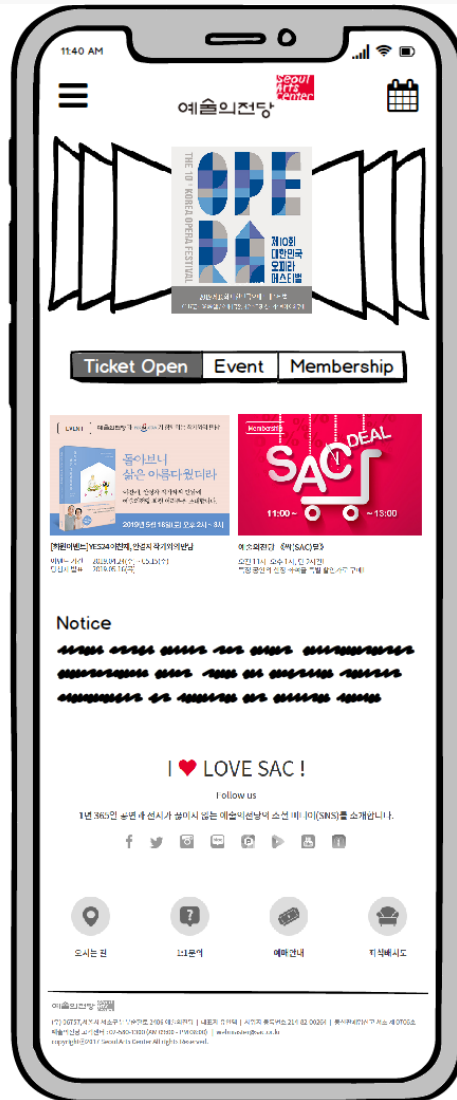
11:40 AM

예술의전당 Seoul Arts Center

THE 10th KOREA OPERA FESTIVAL
OPE RA
제10회 대한민국 오페라 페스티벌

Ticket Open
Event
Membership

EVENT
돌아보니 삶은 아름다웠더라
2019년 5월 18일(토) 오후 2시 ~ 3시

Membership
SAC DEAL
11:00 ~ ~13:00

[작가이벤트] YES24와 함께, 만남의 작가와의 만남

Notice

I ♥ LOVE SAC !
Follow us
1년 365일 공연과 전시가 쉬지 않는 예술의전당의 소셜 미디어(SNS)를 소개합니다.

오시는 길
1:1문의
예매안내
티켓배송

예술의전당
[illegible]
copyright©2017 Seoul Arts Center All rights Reserved.